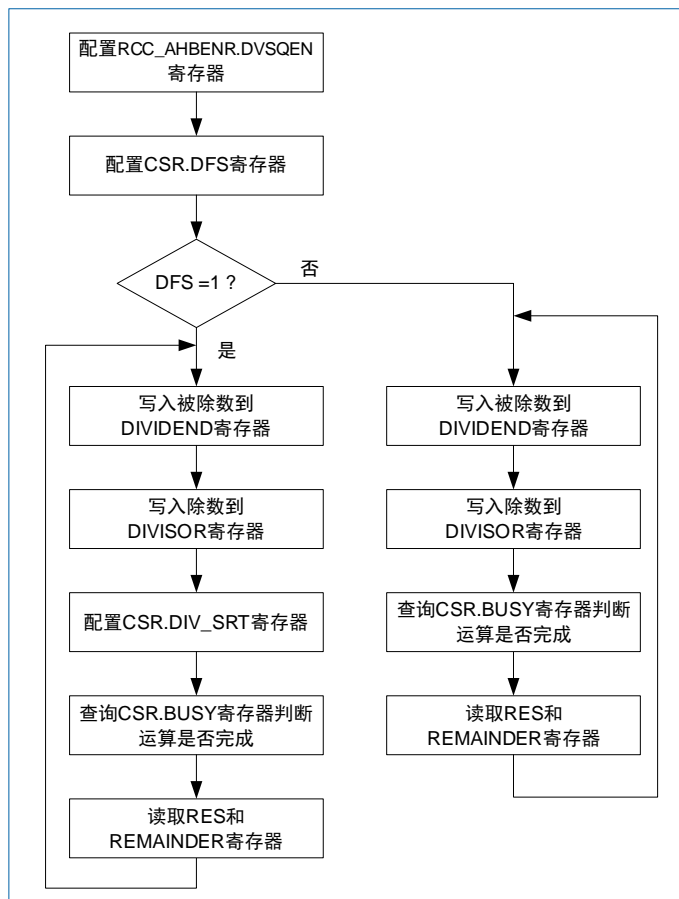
配置RCC_AHBENR.DVSQEN寄存器

配置CSR.DFS寄存器

DFS =1 ?

否

是

写入被除数到DIVIDEND寄存器

写入除数到DIVISOR寄存器

配置CSR.DIV_SRT寄存器

查询CSR.BUSY寄存器判断运算是否完成

读取RES和REMAINDER寄存器

写入被除数到DIVIDEND寄存器

写入除数到DIVISOR寄存器

查询CSR.BUSY寄存器判断运算是否完成

读取RES和REMAINDER寄存器